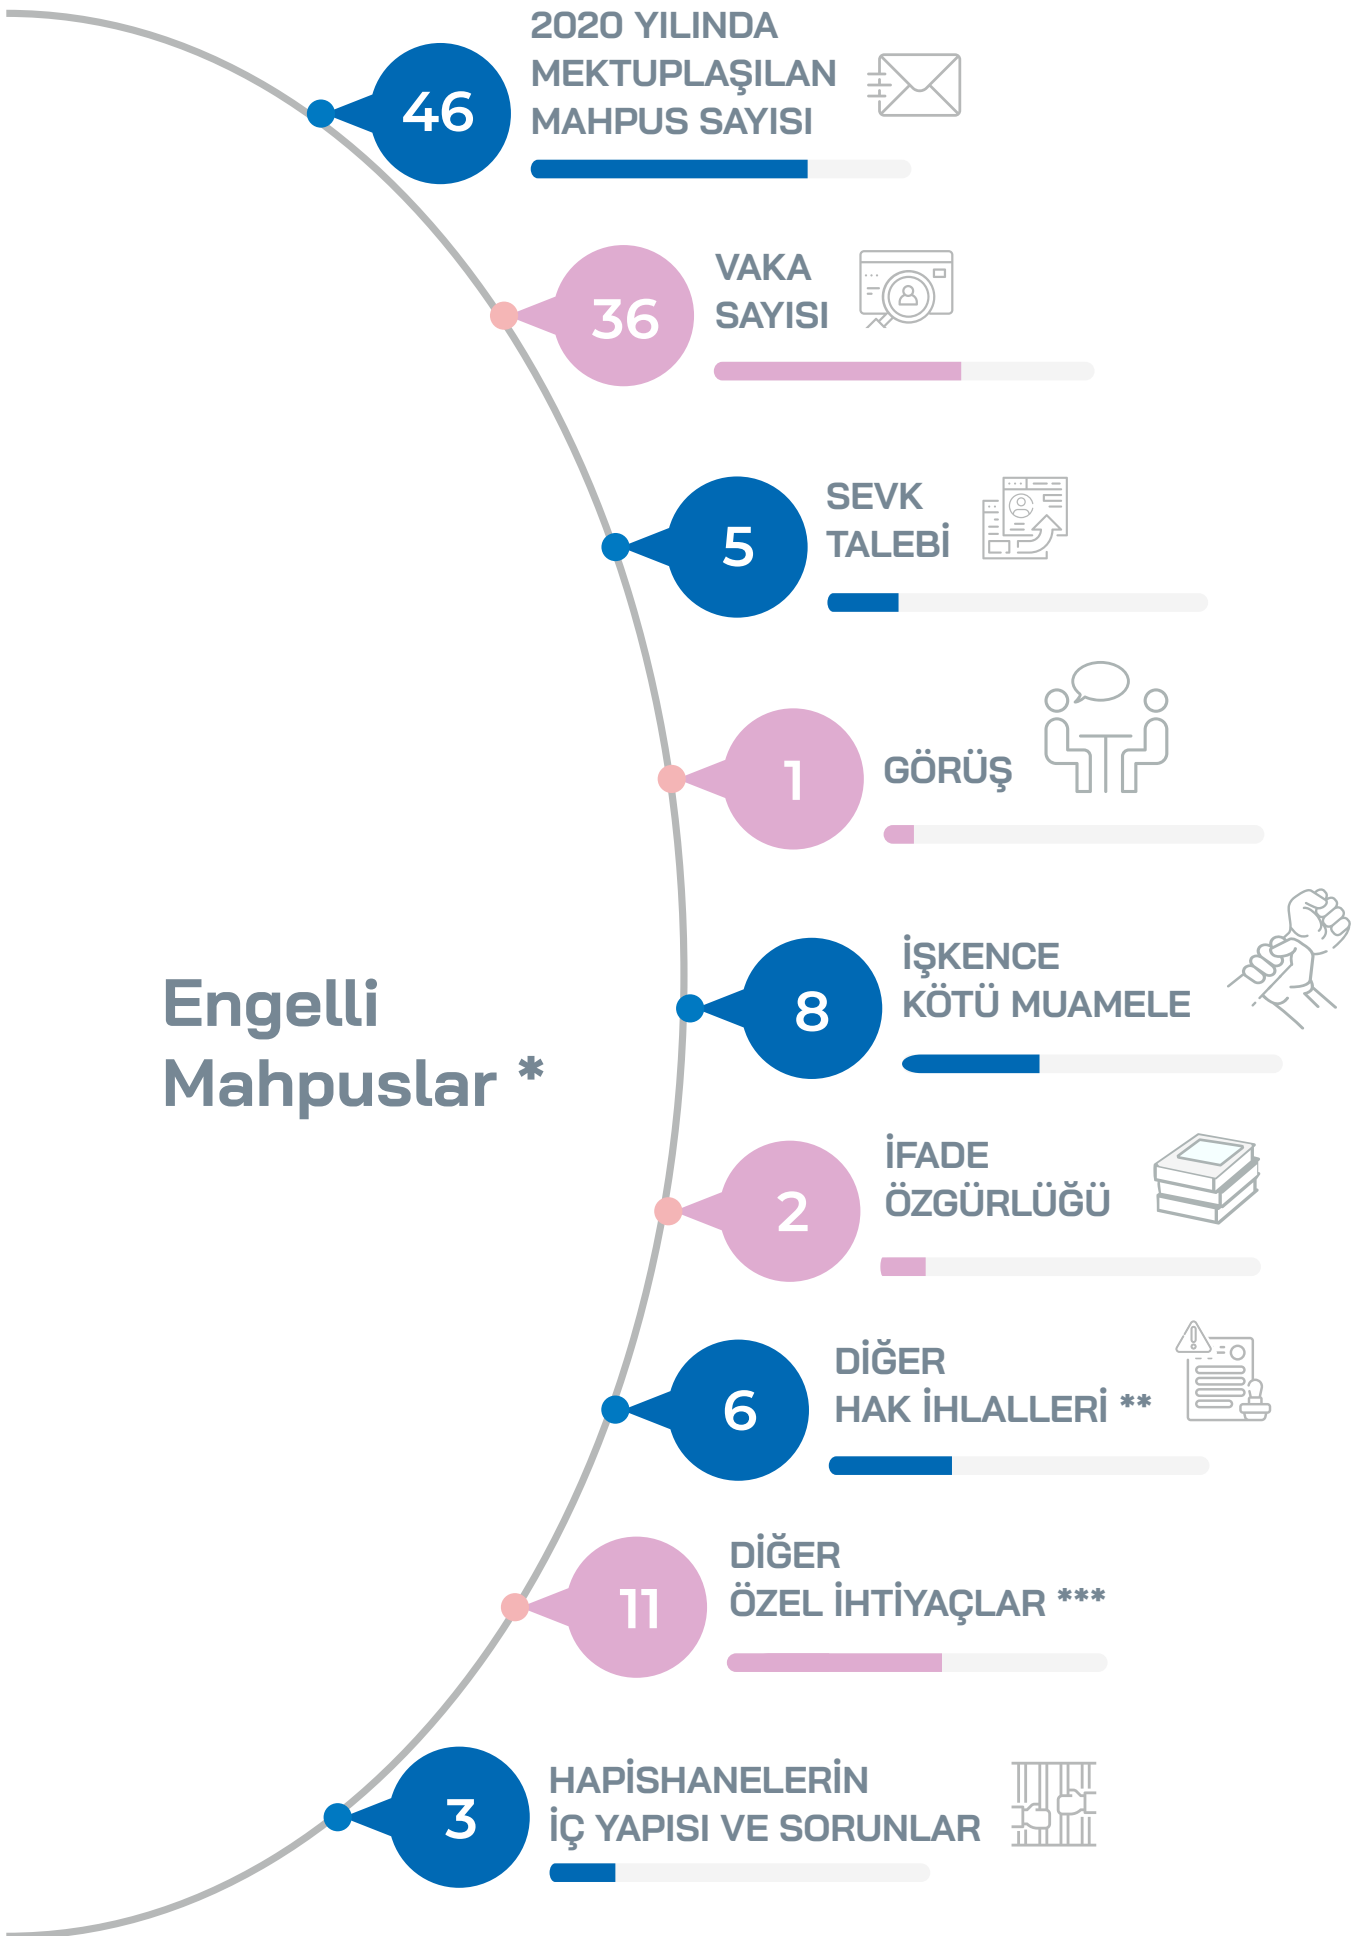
46

2020 YILINDA MEKTUPLAŞILAN MAHPUS SAYISI

36

VAKA SAYISI

5

SEVK TALEBİ

1

GÖRÜŞ

Engelli Mahpuslar *

8

İŞKENCE KÖTÜ MUAMELE

2

İFADE ÖZGÜRLÜĞÜ

6

DİĞER HAK İHLALLERİ **

11

DİĞER ÖZEL İHTİYAÇLAR ***

3

HAPİSHANELERİN İÇ YAPISI VE SORUNLAR